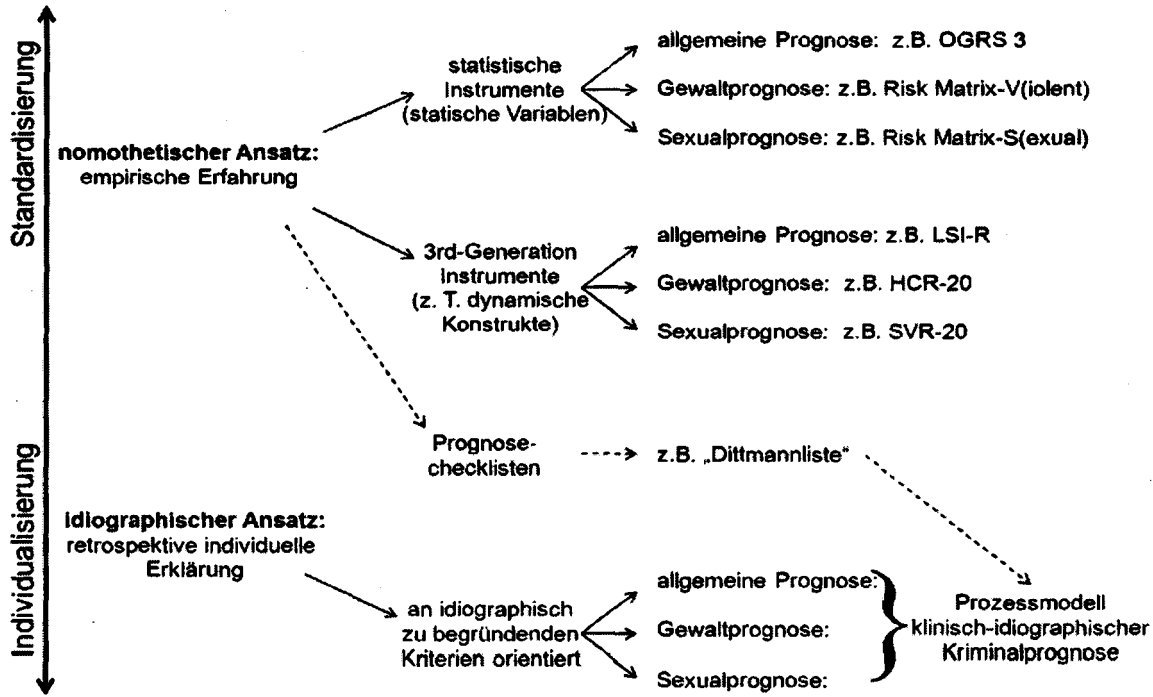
Standardisierung

Individualisierung

nomothetischer Ansatz: empirische Erfahrung

statistische Instrumente (statische Variablen)

allgemeine Prognose: z.B. OGRS 3

Gewaltprognose: z.B. Risk Matrix-V(iolent)

Sexualprognose: z.B. Risk Matrix-S(exual)

3rd-Generation Instrumente (z. T. dynamische Konstrukte)

allgemeine Prognose: z.B. LSI-R

Gewaltprognose: z.B. HCR-20

Sexualprognose: z.B. SVR-20

Prognose-checklisten

z.B. „Dittmannliste"

Idiographischer Ansatz: retrospektive individuelle Erklärung

an idiographisch zu begründenden Kriterien orientiert

allgemeine Prognose:

Gewaltprognose:

Sexualprognose:

Prozessmodell klinisch-idiographischer Kriminalprognose